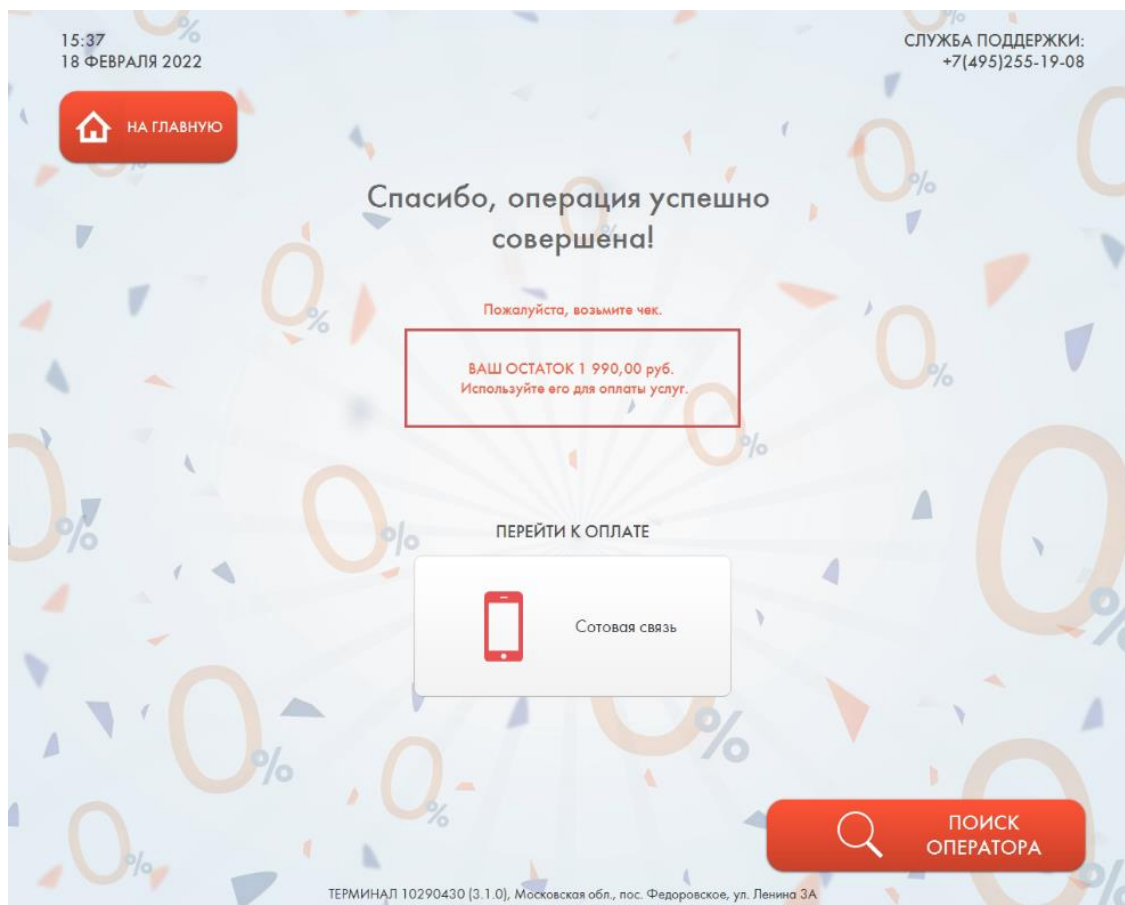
15:37
18 ФЕВРАЛЯ 2022

СЛУЖБА ПОДДЕРЖКИ:
+7(495)255-19-08

НА ГЛАВНУЮ

Спасибо, операция успешно совершена!

Пожалуйста, возьмите чек.

ВАШ ОСТАТОК 1 990,00 руб.
Используйте его для оплаты услуг.

ПЕРЕЙТИ К ОПЛАТЕ

Сотовая связь

ПОИСК ОПЕРАТОРА

ТЕРМИНАЛ 10290430 (3.1.0), Московская обл., пос. Федоровское, ул. Ленина 3А